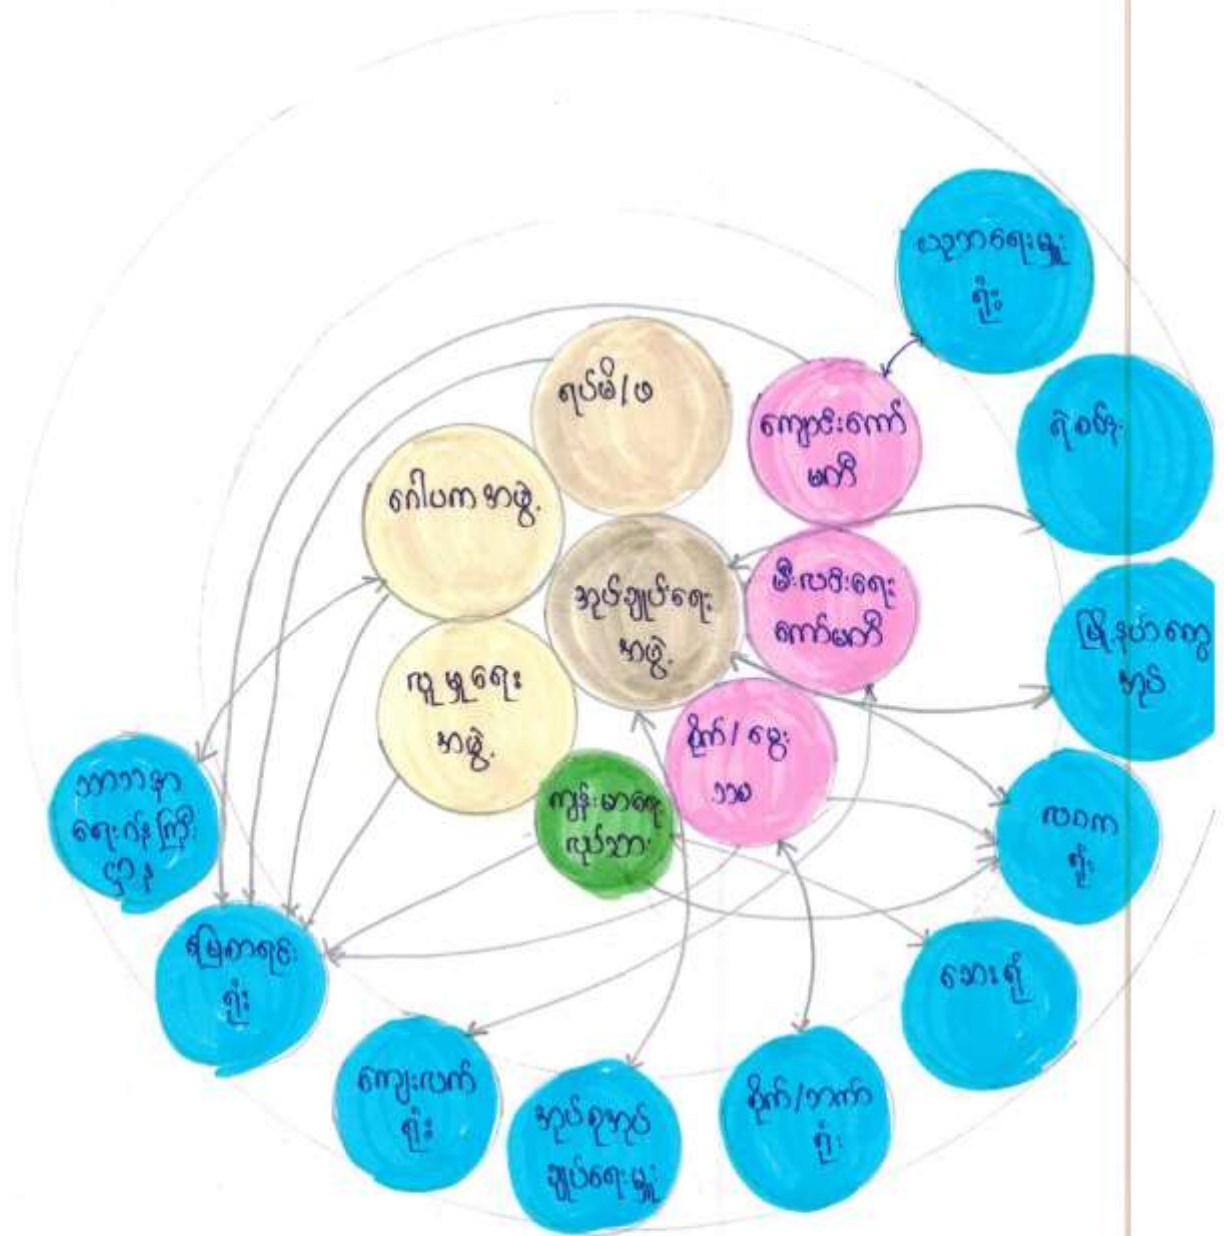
လူမှုဝန်ထမ်းရေးရုံး

ရဲစခန်း

ကျောင်းကော်မတီ

ရပ်မိ/ဖ

ဂေါပကအဖွဲ့

အုပ်ချုပ်ရေးအဖွဲ့

မီးသတ်ရေးကော်မတီ

မြို့နယ်ဆေးရုံ

လူမှုရေးအဖွဲ့

စိုက်/မွေးသမ

လဝကရုံး

ဘာသာရေးဝန်ကြီးဌာန

ကျန်းမာရေးလုပ်သား

မြေစာရင်းရုံး

ဈေးရုံ

ကျေးလက်ရုံး

အုပ်စုအုပ်ချုပ်ရေးမှူး

စိုက်/ဘာက်ရုံး